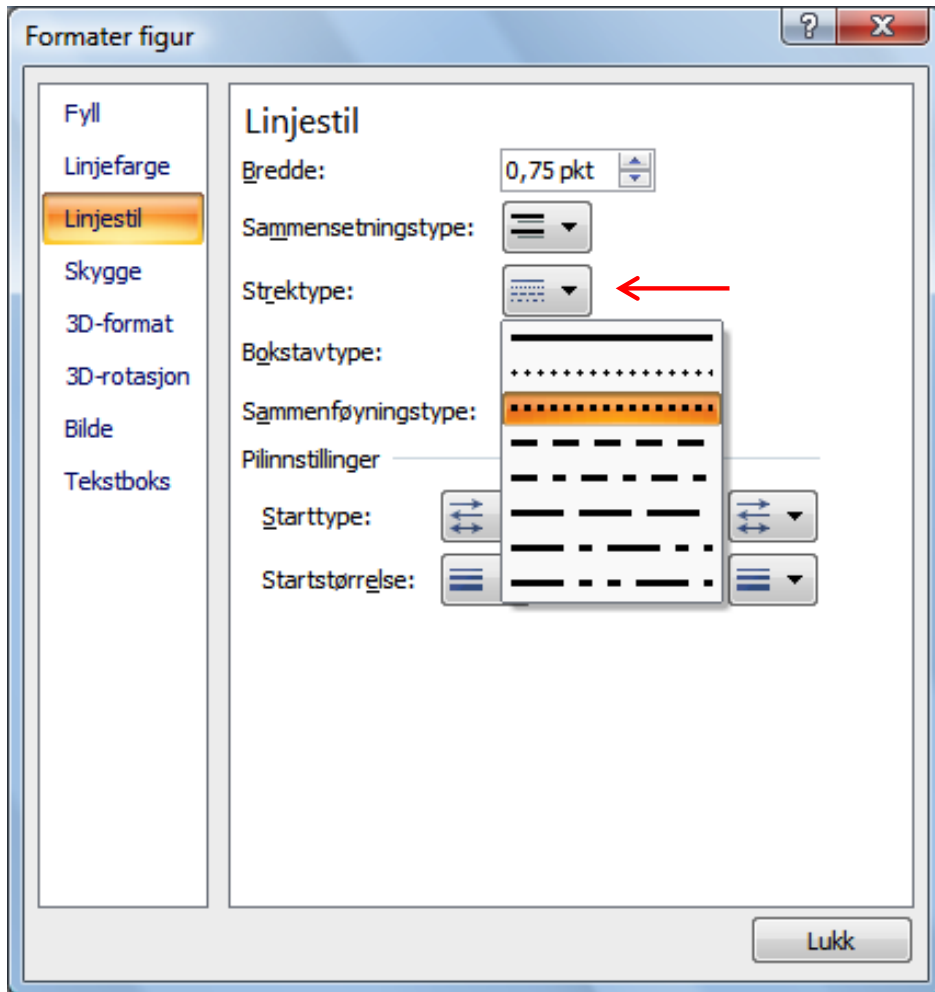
Formater figur

?

X

Fyll

Linjefarge

Linjestil

Skygge

3D-format

3D-rotasjon

Bilde

Tekstboks

Linjestil

Bredde: 0,75 pkt

Sammensetningstype:

Strektype:

Bokstavtype:

Sammenføyningstype:

Pilinnstillinger

Starttype:

Startstørrelse:

Lukk